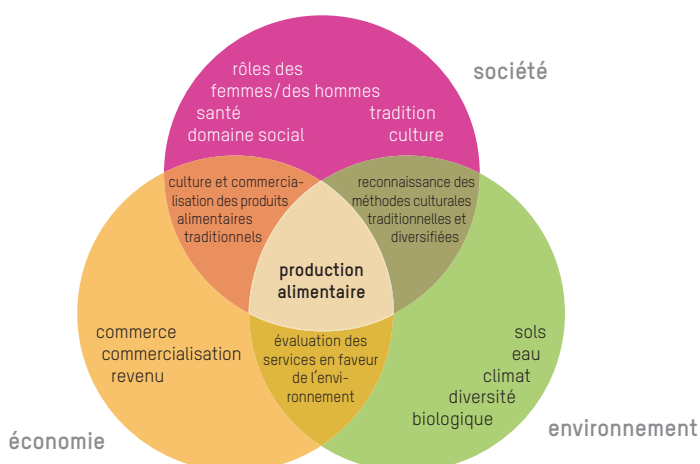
rôles des femmes/des hommes
santé
tradition
domaine social
culture

société

culture et commercialisation des produits alimentaires traditionnels

reconnaissance des méthodes culturales traditionnelles et diversifiées

production alimentaire

commerce
commercialisation
revenu

évaluation des services en faveur de l'environnement

sols
eau
climat
diversité biologique

économie

environnement